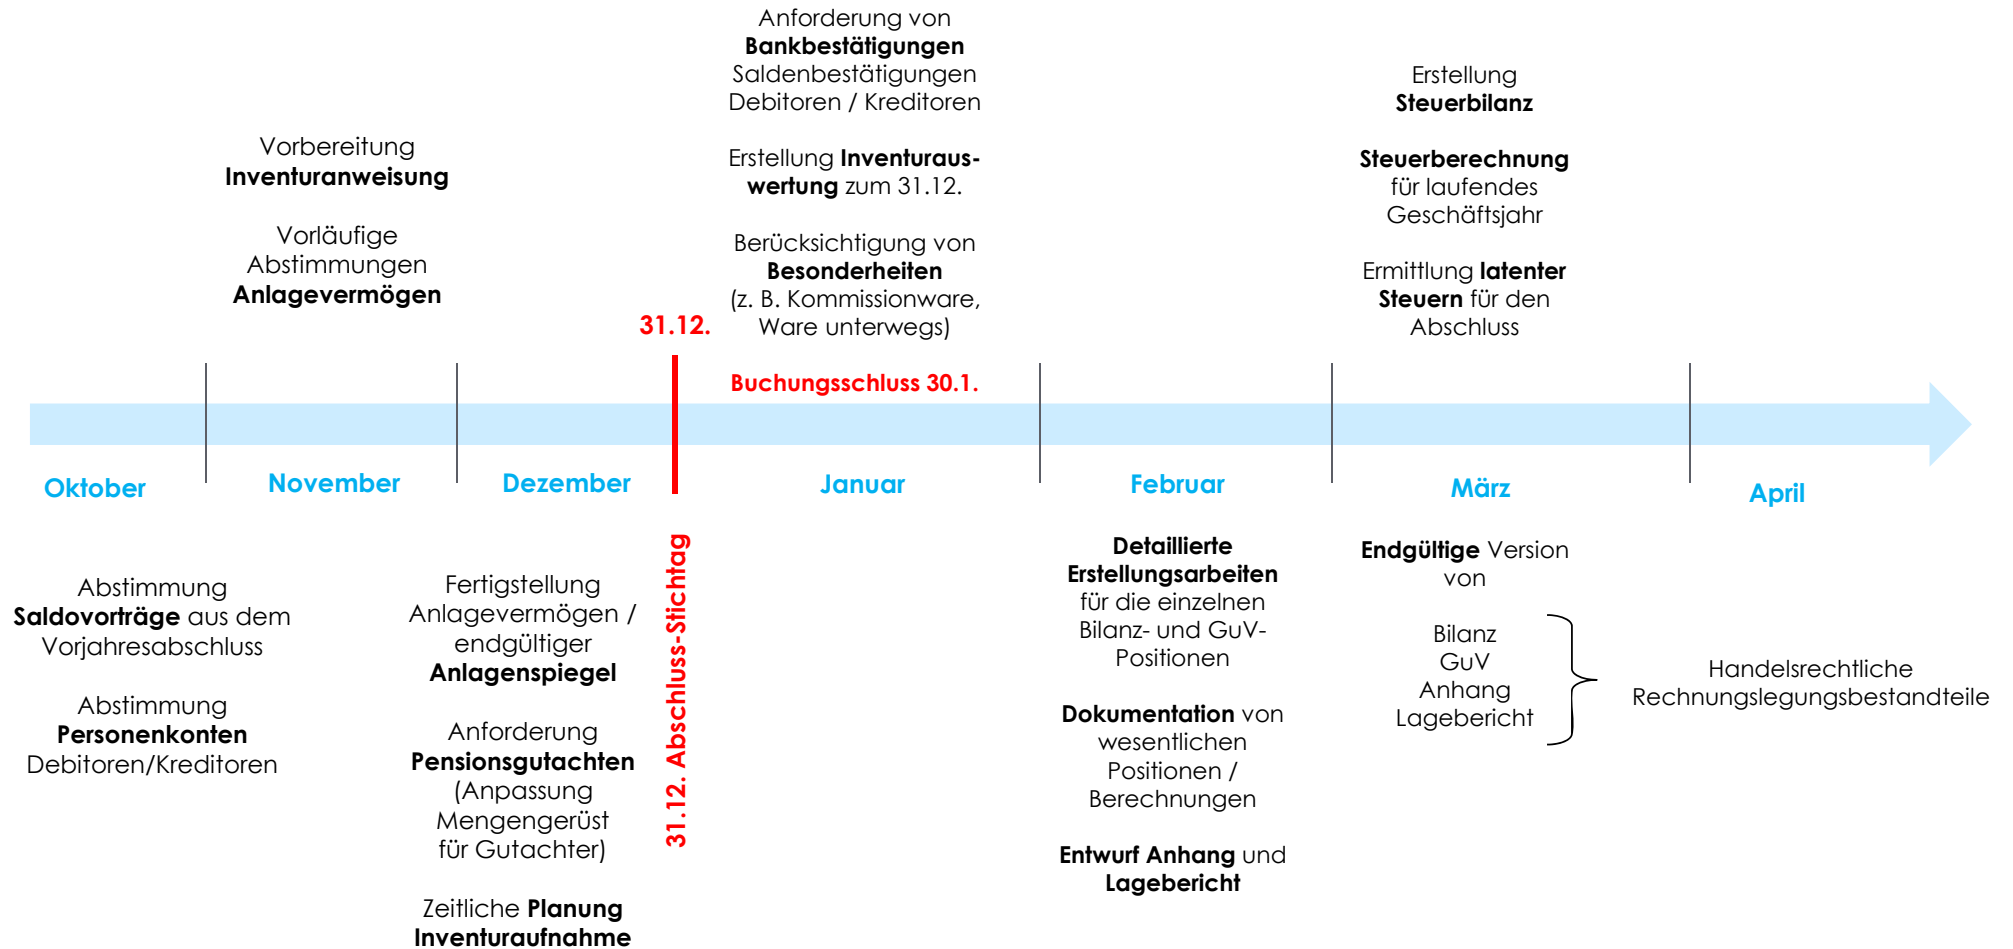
Anforderung von Bankbestätigungen Saldenbestätigungen Debitoren / Kreditoren

Erstellung Inventurauswertung zum 31.12.

Berücksichtigung von Besonderheiten (z. B. Kommissionware, Ware unterwegs)

Erstellung Steuerbilanz

Steuerberechnung für laufendes Geschäftsjahr

Ermittlung latenter Steuern für den Abschluss

Vorbereitung Inventuranweisung

Vorläufige Abstimmungen Anlagevermögen

31.12.

Buchungsschluss 30.1.

Oktober

November

Dezember

Januar

Februar

März

April

Abstimmung Saldovorträge aus dem Vorjahresabschluss

Abstimmung Personenkonten Debitoren/Kreditoren

Fertigstellung Anlagevermögen / endgültiger Anlagenspiegel

Anforderung Pensionsgutachten (Anpassung Mengengerüst für Gutachter)

Zeitliche Planung Inventuraufnahme

31.12. Abschluss-Stichtag

Detaillierte Erstellungsarbeiten für die einzelnen Bilanz- und GuV-Positionen

Dokumentation von wesentlichen Positionen / Berechnungen

Entwurf Anhang und Lagebericht

Endgültige Version von

Bilanz
GuV
Anhang
Lagebericht

Handelsrechtliche Rechnungslegungsbestandteile